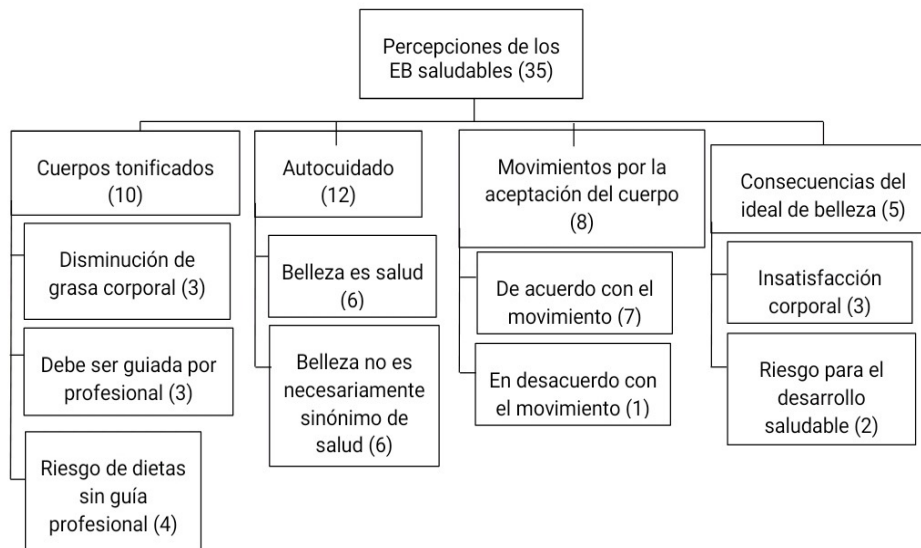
Percepciones de los EB saludables (35)

Cuerpos tonificados (10)

Disminución de grasa corporal (3)

Debe ser guiada por profesional (3)

Riesgo de dietas sin guía profesional (4)

Autocuidado (12)

Belleza es salud (6)

Belleza no es necesariamente sinónimo de salud (6)

Movimientos por la aceptación del cuerpo (8)

De acuerdo con el movimiento (7)

En desacuerdo con el movimiento (1)

Consecuencias del ideal de belleza (5)

Insatisfacción corporal (3)

Riesgo para el desarrollo saludable (2)